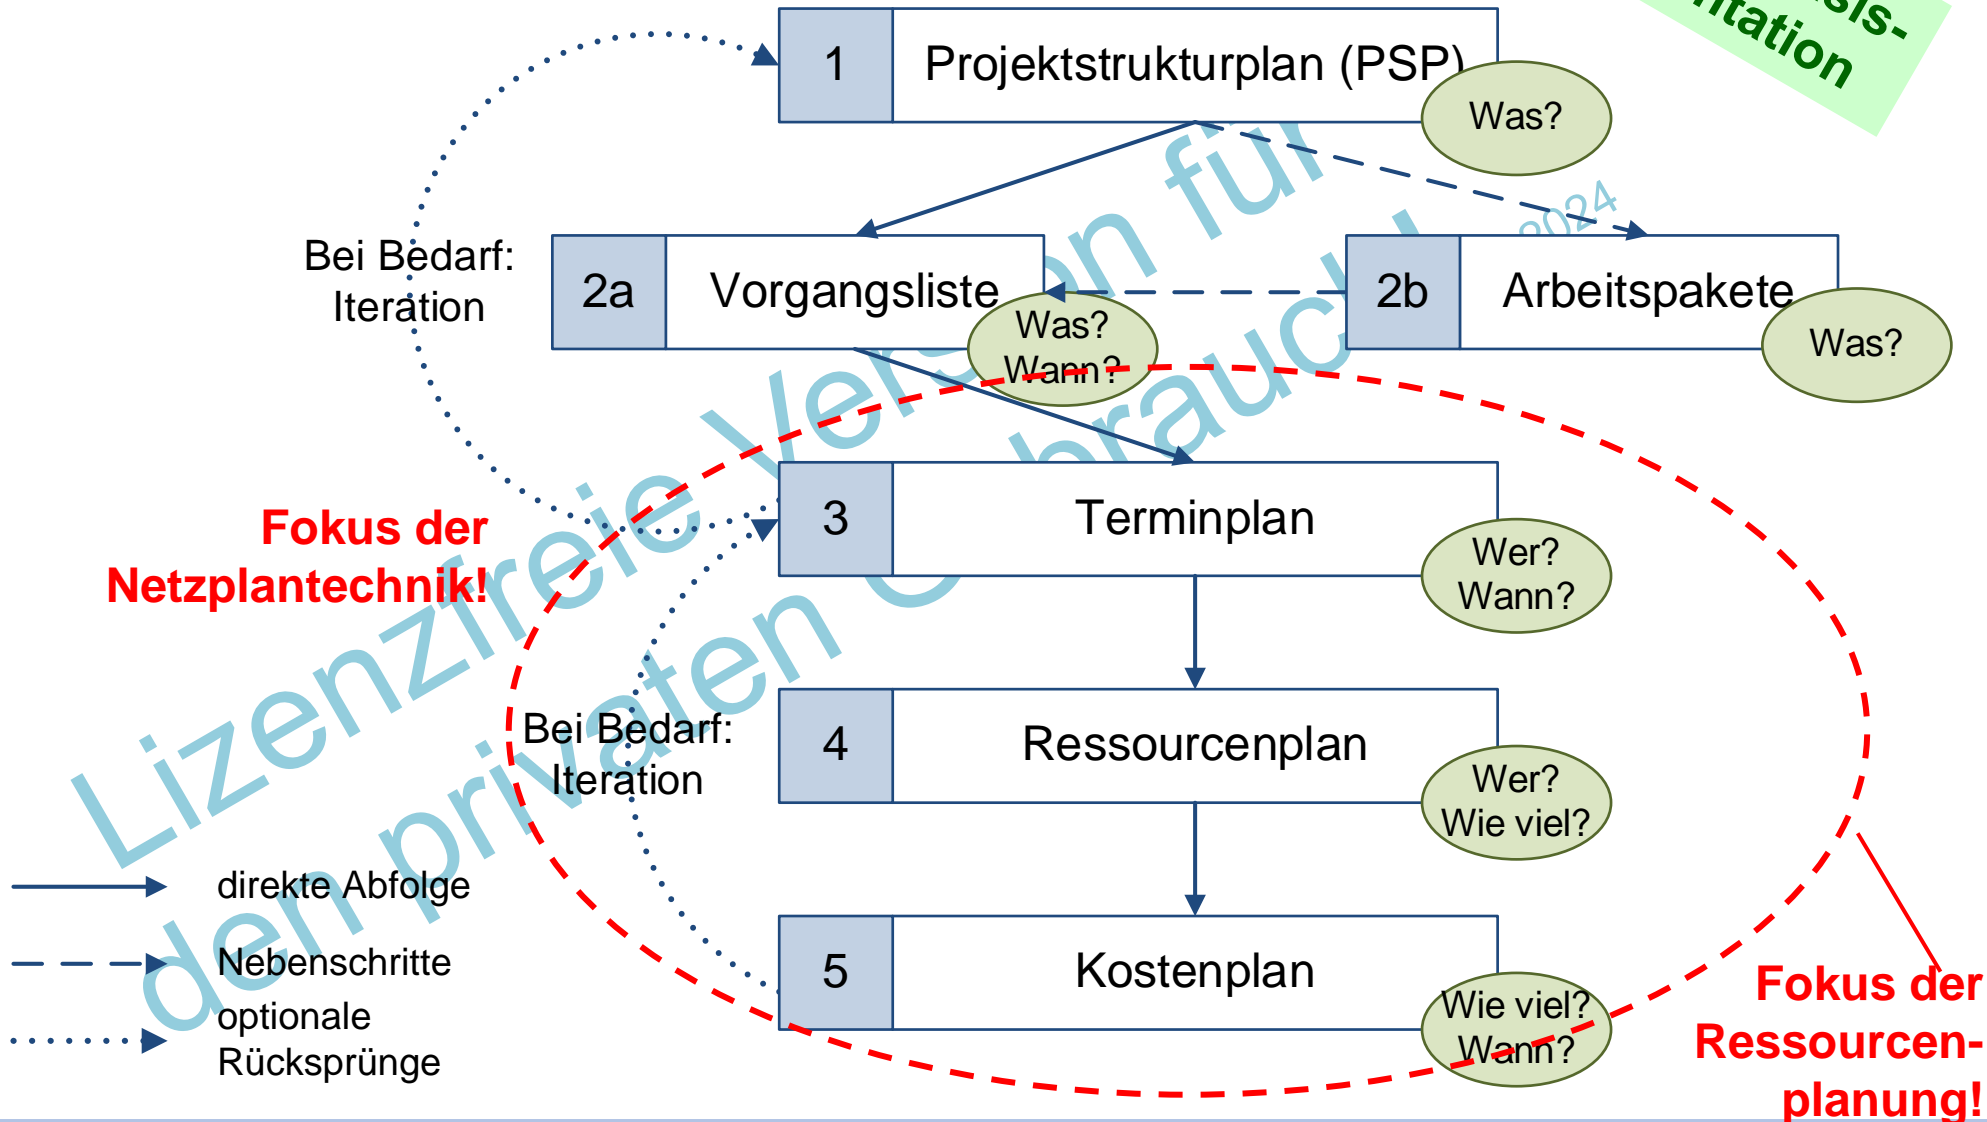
1 Projektstrukturplan (PSP)

Was?

-sis-
ntation

Bei Bedarf:
Iteration

2a Vorgangsliste

Was?
Wann?

2b Arbeitspakete

Was?

2024

3 Terminplan

Wer?
Wann?

Fokus der
Netzplantechnik!

4 Ressourcenplan

Wer?
Wie viel?

Bei Bedarf:
Iteration

5 Kostenplan

Wie viel?
Wann?

Fokus der
Ressourcenplanung!

direkte Abfolge

Nebenschritte

optionale
Rücksprünge

Lizenzfreie Version für den privaten Gebrauch!